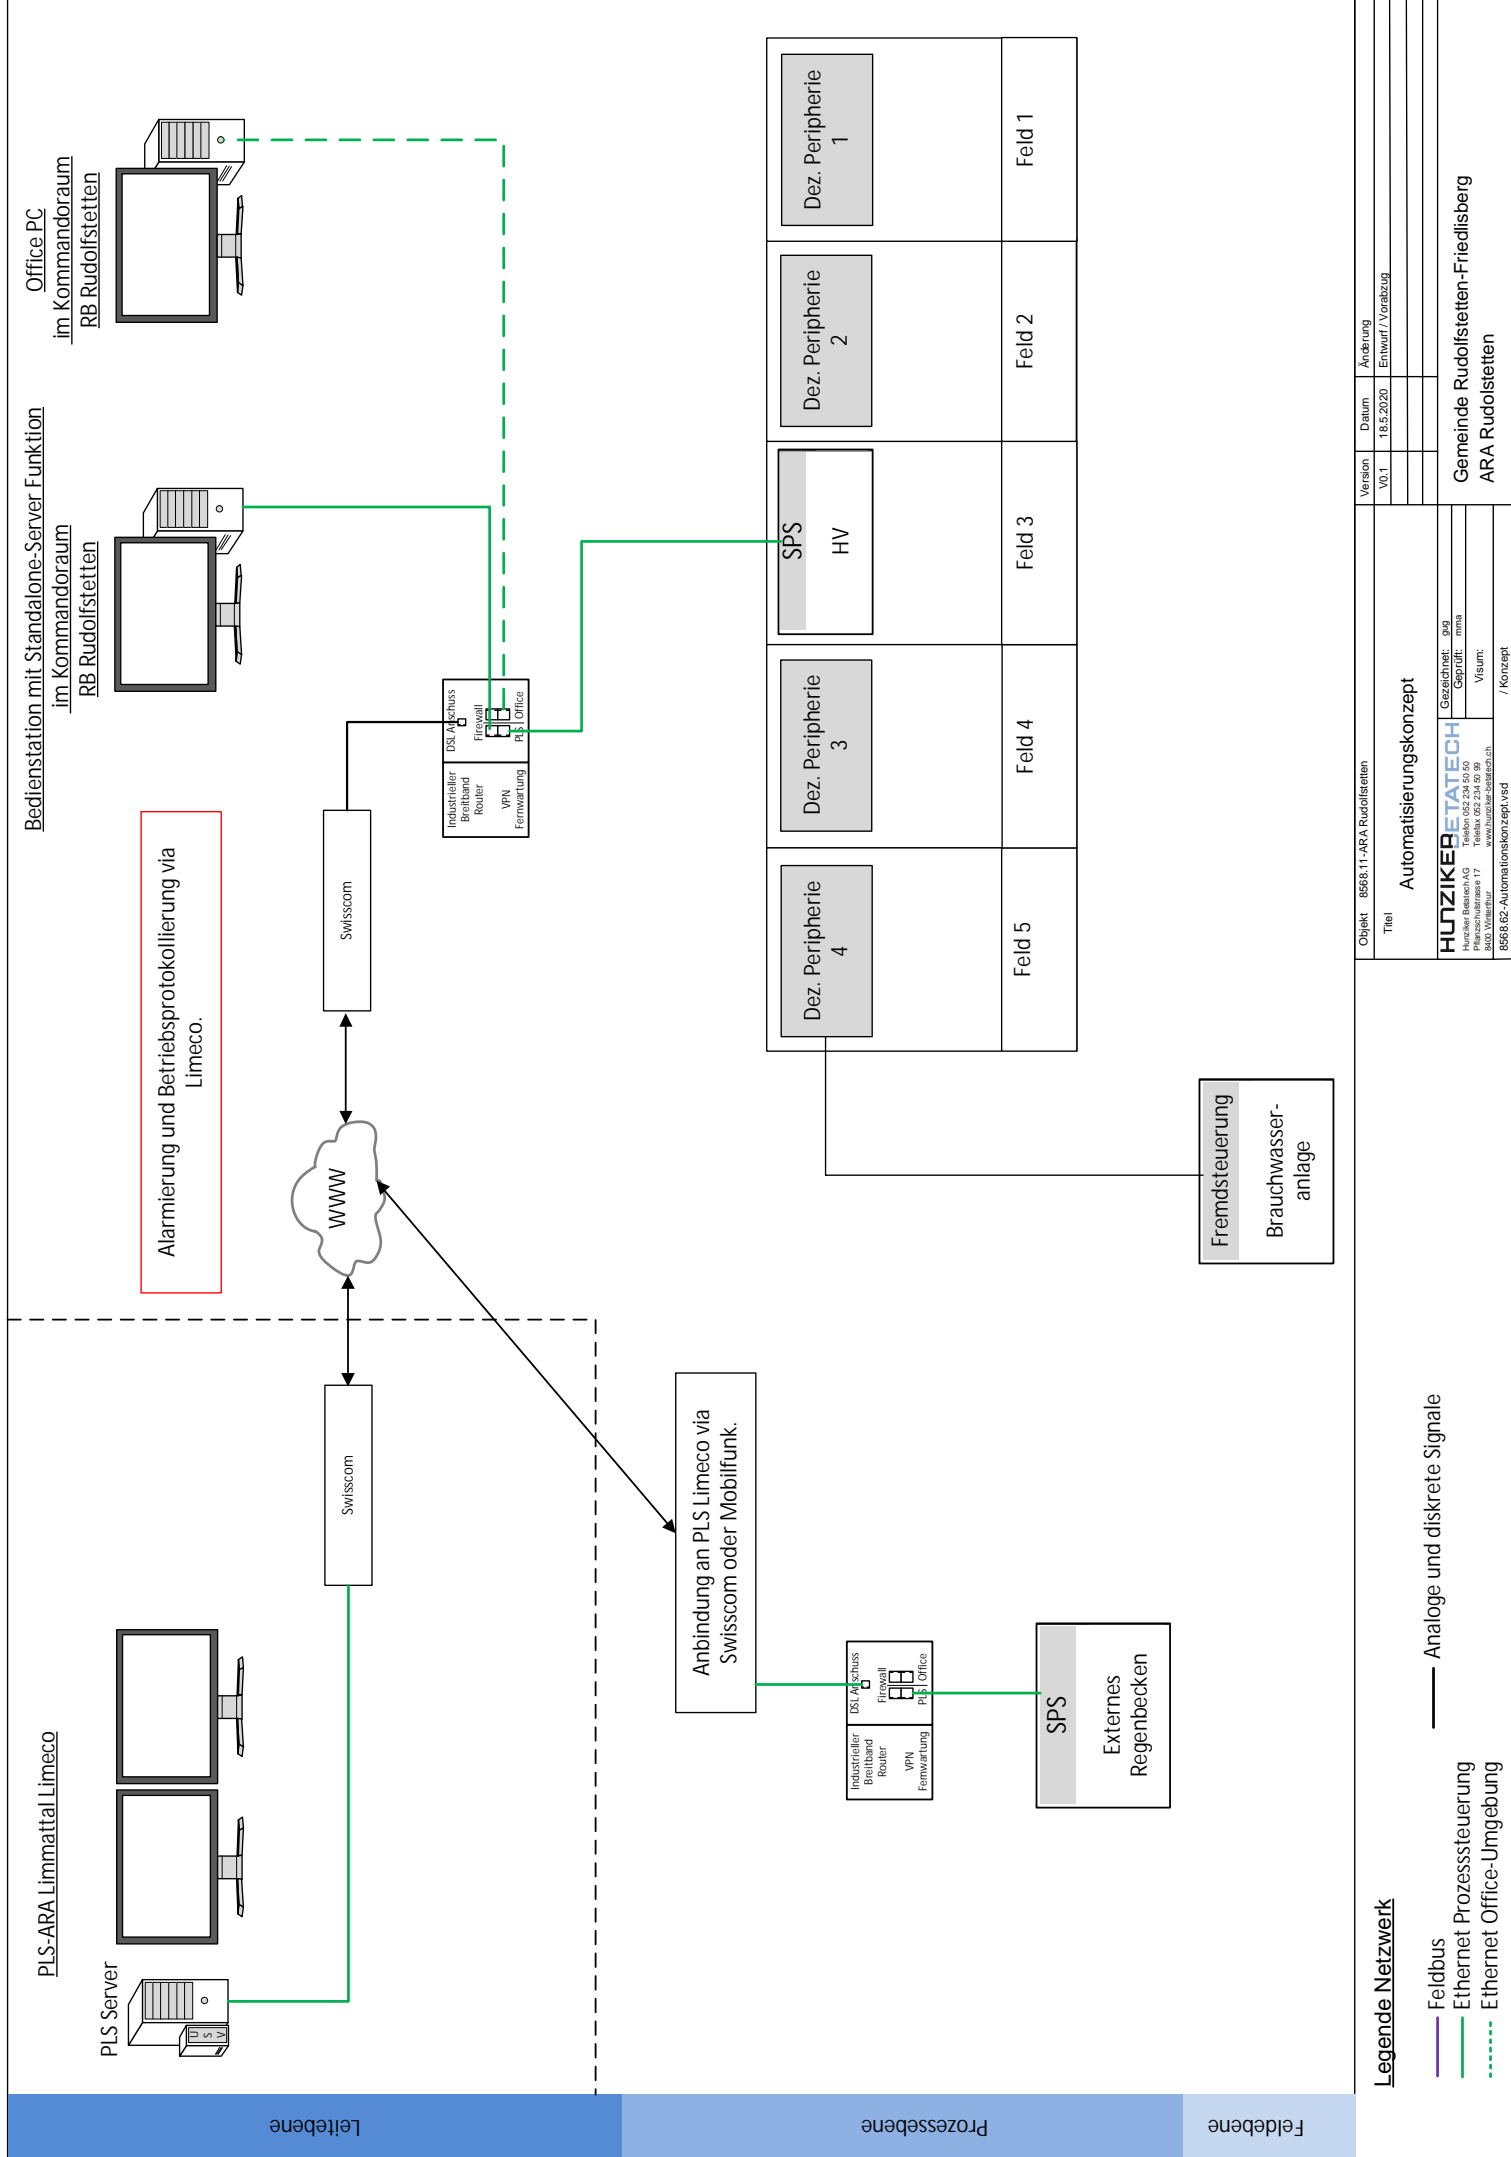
Office PC
im Kommandoraum
RB Rudolfstetten

Bedienstation mit Standalone-Server Funktion
im Kommandoraum
RB Rudolfstetten

Dez. Peripherie 1
Dez. Peripherie 2
SPS
HV
Dez. Peripherie 3
Dez. Peripherie 4

Feld 1
Feld 2
Feld 3
Feld 4
Feld 5

Alarmierung und Betriebsprotokollierung via Limeco.

Industrieller Breitband Router
VPN Fernwartung
DSL Anschuss
Firewall
PLS Office

Swisscom

WWW

Fremdsteuerung
Brauchwasser-anlage

PLS-ARA Limmattal Limeco

PLS Server
U S V

Swisscom

Anbindung an PLS Limeco via Swisscom oder Mobilfunk.

Industrieller Breitband Router
VPN Fernwartung
DSL Anschuss
Firewall
PLS Office

SPS
Externes Regenbecken

Legende Netzwerk
Feldbus
Ethernet Prozesssteuerung
Ethernet Office-Umgebung
Analoge und diskrete Signale

Leitebene
Prozessebene
Feldebene

| Version | Datum | Änderung |
|---|---|---|
| V0.1 | 18.5.2020 | Entwurf / Vorabzug |

Objekt 8568.11-ARA Rudolfstetten
Titel
Automatisierungskonzept

HUNZIKER BETATECH
Hunziker Betatech AG
Pflanzschulstrasse 17
8400 Winterthur
Telefon 052 234 50 50
Telefax 052 234 50 99
www.hunziker-betatech.ch

Gezeichnet: gug
Geprüft: mma
Visum:

8568.62-Automationskonzept.vsd / Konzept

Gemeinde Rudolfstetten-Friedlisberg
ARA Rudolstetten